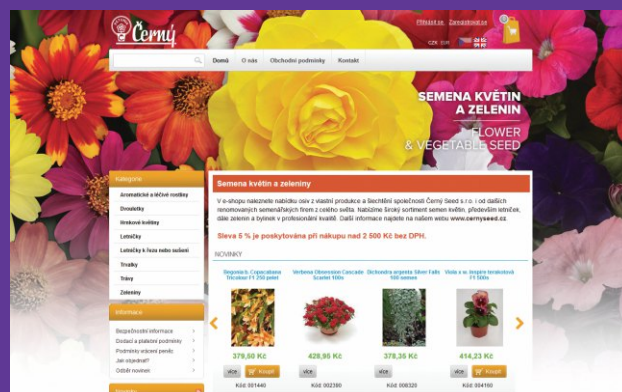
Černý

Přihlásit se Zaregistrovat se

CZK EUR

Domů O nás Obchodní podmínky Kontakt

SEMENA KVĚTIN A ZELENIN

FLOWER & VEGETABLE SEED

Kategorie

Aromatické a léčivé rostliny

Dvouletky

Hrnkové květiny

Letničky

Letničky k řezu nebo sušení

Trvalky

Trávy

Zelenina

Informace

Bezpečnostní informace

Dodací a platební podmínky

Podmínky vrácení peněz

Jak objednat?

Odběr novinek

Semena květin a zeleniny

V e-shopu naleznete nabídku osiv z vlastní produkce a šlechtění společnosti Černý Seed s.r.o. i od dalších renomovaných semenářských firem z celého světa. Nabízíme široký sortiment semen květin, především letniček, dále zelenin a bylinek v profesionální kvalitě. Další informace najdete na našem webu www.cernyseed.cz.

Sleva 5 % je poskytována při nákupu nad 2 500 Kč bez DPH.

NOVINKY

| Begonie Copacabana Tricolor F1 250 pelet | Verbena Obsession Cascade Scarlet 100s | Dichondra argentea Silver Falls 100 semen | Viola x w. Inspire terakotová F1 500s |
|---|---|---|---|
| 379,50 Kč | 429,95 Kč | 378,35 Kč | 414,23 Kč |
| více Koupit | více Koupit | více Koupit | více Koupit |
| Kód: 001440 | Kód: 002380 | Kód: 008320 | Kód: 004160 |